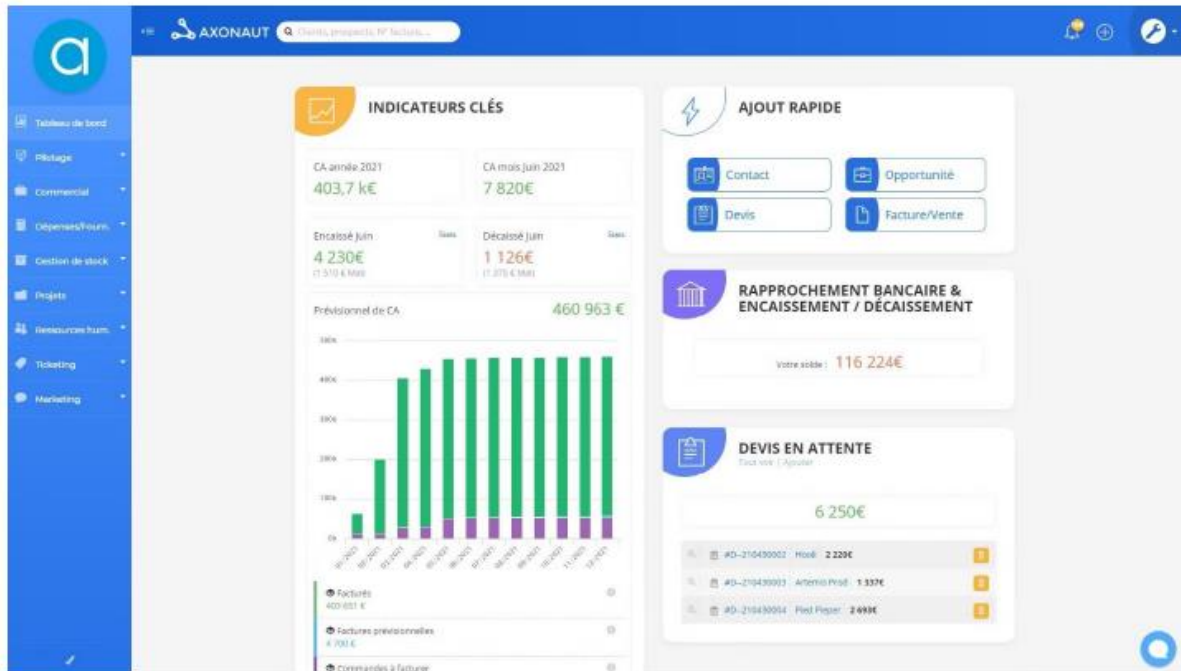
a

Tableau de bord
Pilotage
Commercial
Dépenses/Fourn.
Gestion de stock
Projets
Ressources hum.
Ticketing
Marketing

AXONAUT
Clients, prospects, N° factures...

INDICATEURS CLÉS

CA année 2021
403,7 k€

CA mois Juin 2021
7 820€

Encaissé Juin
4 230€
(1 510 € ...)

Décaissé Juin
1 126€
(1 375 € ...)

Prévisionnel de CA
460 963 €

500k
400k
300k
200k
100k
0k

01-2021 02-2021 03-2021 04-2021 05-2021 06-2021 07-2021 08-2021 09-2021 10-2021 11-2021 12-2021

Facturés
403 651 €

Factures prévisionnelles
4 700 €

Commandes à facturer

AJOUT RAPIDE

Contact
Opportunité
Devis
Facture/Vente

RAPPROCHEMENT BANCAIRE & ENCAISSEMENT / DÉCAISSEMENT

Votre solde : 116 224€

DEVIS EN ATTENTE
Tout voir | Ajouter

6 250€

#D-210430002 Hooli 2 220€
#D-210430003 Artemis Prod 1 337€
#D-210430004 Pied Piper 2 693€